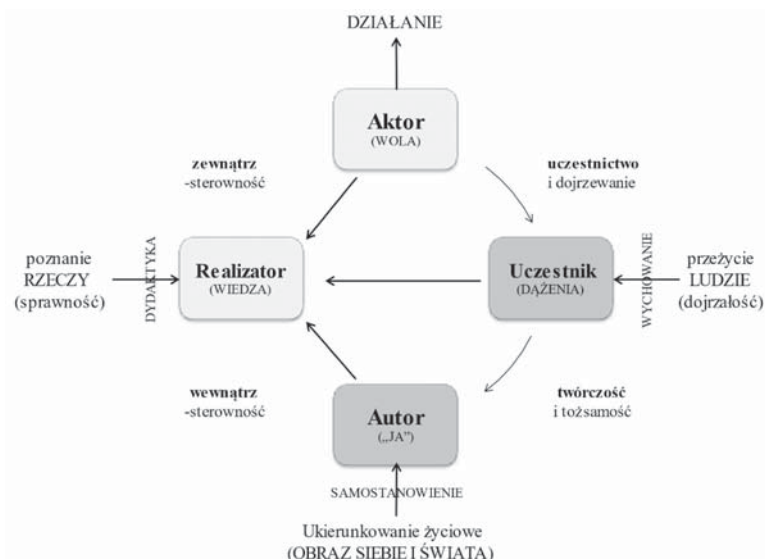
DZIAŁANIE

Aktor
(WOLA)

zewnątrz
-sterowność

uczestnictwo
i dojrzewanie

poznanie
RZECZY
(sprawność)

DYDAKTYKA

Realizator
(WIEDZA)

Uczestnik
(DĄŻENIA)

WYCHOWANIE

przeżycie
LUDZIE
(dojrzałość)

wewnątrz
-sterowność

Autor
(„JA")

twórczość
i tożsamość

SAMOSTANOWIENIE

Ukierunkowanie życiowe
(OBRAZ SIEBIE I ŚWIATA)